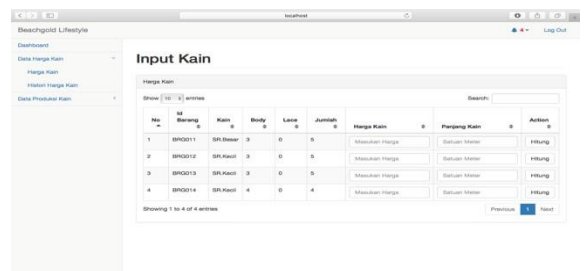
localhost

Beachgold Lifestyle

Log Out

Dashboard
Data Harga Kain
Harga Kain
Histori Harga Kain
Data Produksi Kain

Input Kain

Harga Kain

Show 10 entries

Search:

| No | Id Barang | Kain | Body | Lace | Jumlah | Harga Kain | Panjang Kain | Action |
|---|---|---|---|---|---|---|---|---|
| 1 | BRG011 | SR.Besar | 3 | 0 | 5 | Masukan Harga | Satuan Meter | Hitung |
| 2 | BRG012 | SR.Kecil | 3 | 0 | 5 | Masukan Harga | Satuan Meter | Hitung |
| 3 | BRG013 | SR.Kecil | 3 | 0 | 5 | Masukan Harga | Satuan Meter | Hitung |
| 4 | BRG014 | SR.Kecil | 4 | 0 | 4 | Masukan Harga | Satuan Meter | Hitung |

Showing 1 to 4 of 4 entries

Previous 1 Next